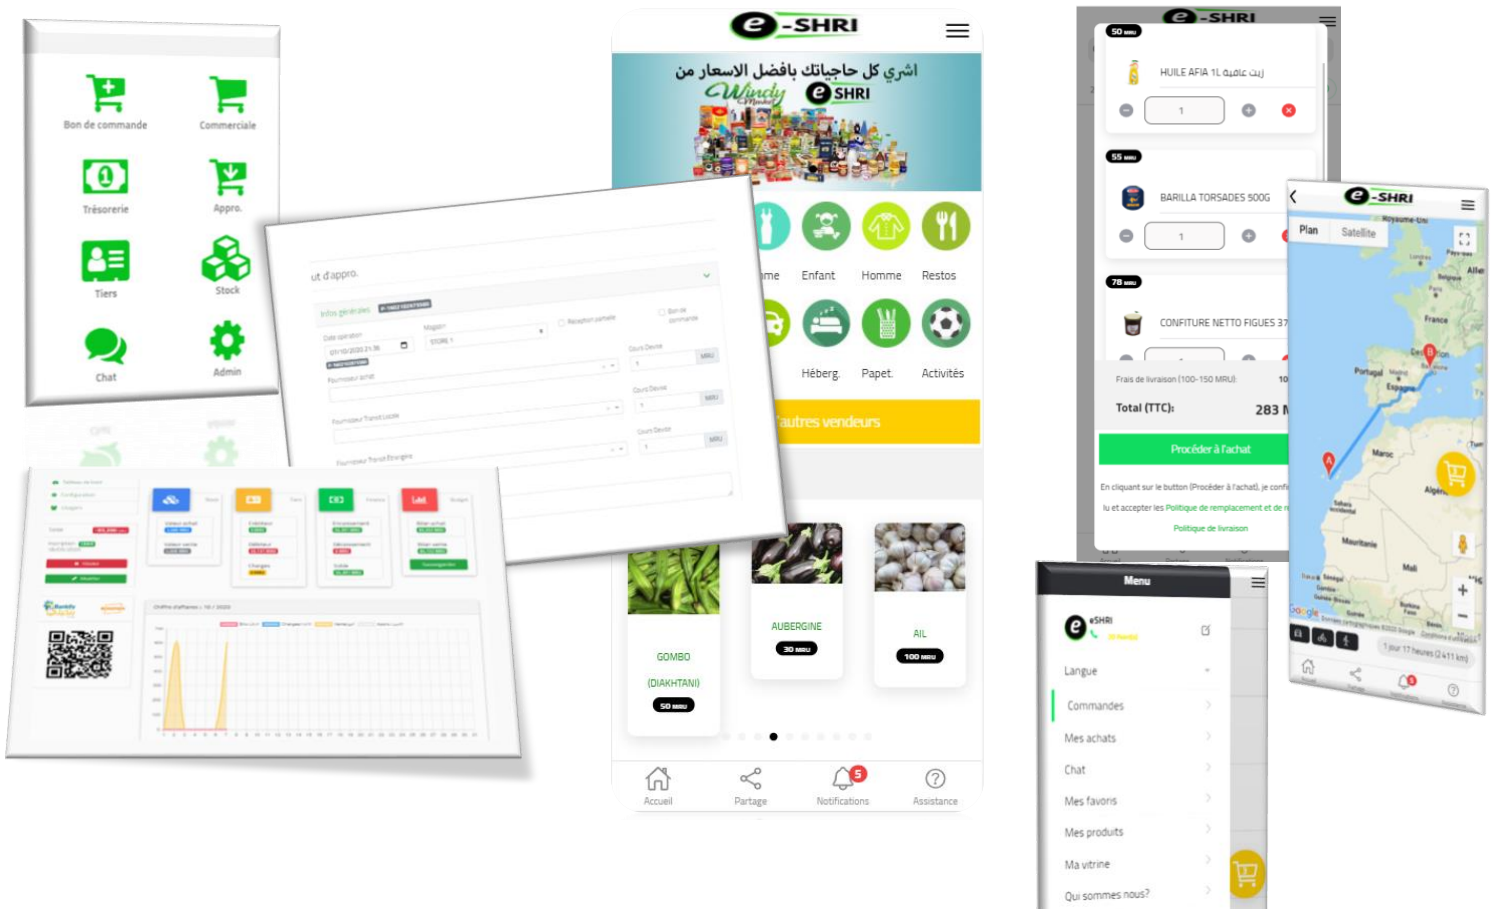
Bon de commande
Commerciale
Trésorerie
Appro.
Tiers
Stock
Chat
Admin

ut d'appro.
Infos générales
Date opération
Magasin
Fournisseur Transit Locale
Fournisseur Transit Etrangère
MRU
MRU
MRU

e-SHRI
اشري كل حاجياتك بافضل الاسعار من
Windy
e SHRI
me
Enfant
Homme
Restos
Héberg.
Papet.
Activités
autres vendeurs
GOMBO
(DIAKHTANI)
50 MRU
AUBERGINE
30 MRU
AIL
100 MRU
Accueil
Partage
Notifications
Assistance

e-SHRI
50 MRU
HUILE AFIA 1L زيت عافية
1
55 MRU
BARILLA TORSADES 500G
1
78 MRU
CONFITURE NETTO FIGUES 37
Frais de livraison (100-150 MRU):
Total (TTC):
283
Procéder à l'achat
En cliquant sur le button (Procéder à l'achat), je confi
lu et accepter les Politique de remplacement et de
Politique de livraison

e-SHRI
Plan
Satellite
France
Portugal
Espagne
Maroc
Algérie
Mauritanie
Mali
Google
1 jour 17 heures (2 411 km)

Menu
eSHRI
Langue
Commandes
Mes achats
Chat
Mes favoris
Mes produits
Ma vitrine
Qui sommes nous?